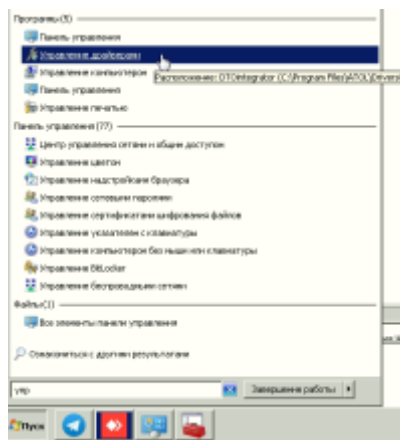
Программы (5)

Панель управления

Управление драйверами

Управление компьютером

Расположение: DTOIntegrator (C:\Program Files\ATOL\Drivers

Панель управления

Управление печатью

Панель управления (77)

Центр управления сетями и общим доступом

Управление цветом

Управление надстройками браузера

Управление сетевыми паролями

Управление сертификатами шифрования файлов

Управление указателем с клавиатуры

Управление компьютером без мыши или клавиатуры

Управление BitLocker

Управление беспроводными сетями

Файлы (1)

Все элементы панели управления

Ознакомиться с другими результатами

упр

Завершение работы

Пуск